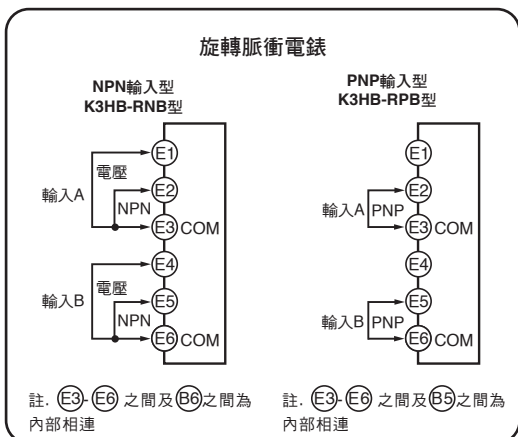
旋轉脈衝電錶

NPN輸入型
K3HB-RNB型

E1
電壓
E2
輸入A
NPN
E3 COM
E4
輸入B
電壓
E5
NPN
E6 COM

註. E3-E6 之間及B6之間為內部相連

PNP輸入型
K3HB-RPB型

E1
E2
輸入A PNP
E3 COM
E4
E5
輸入B PNP
E6 COM

註. E3-E6 之間及B5之間為內部相連